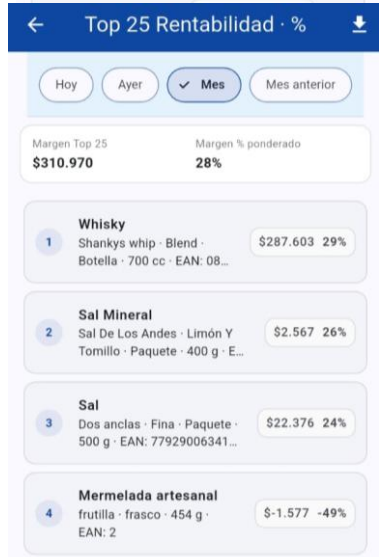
Top 25 Rentabilidad · %

Hoy
Ayer
Mes
Mes anterior

Margen Top 25
$310.970

Margen % ponderado
28%

1
Whisky
Shankys whip · Blend · Botella · 700 cc · EAN: 08...
$287.603 29%

2
Sal Mineral
Sal De Los Andes · Limón Y Tomillo · Paquete · 400 g · E...
$2.567 26%

3
Sal
Dos anclas · Fina · Paquete · 500 g · EAN: 77929006341...
$22.376 24%

4
Mermelada artesanal
frutilla · frasco · 454 g · EAN: 2
$-1.577 -49%